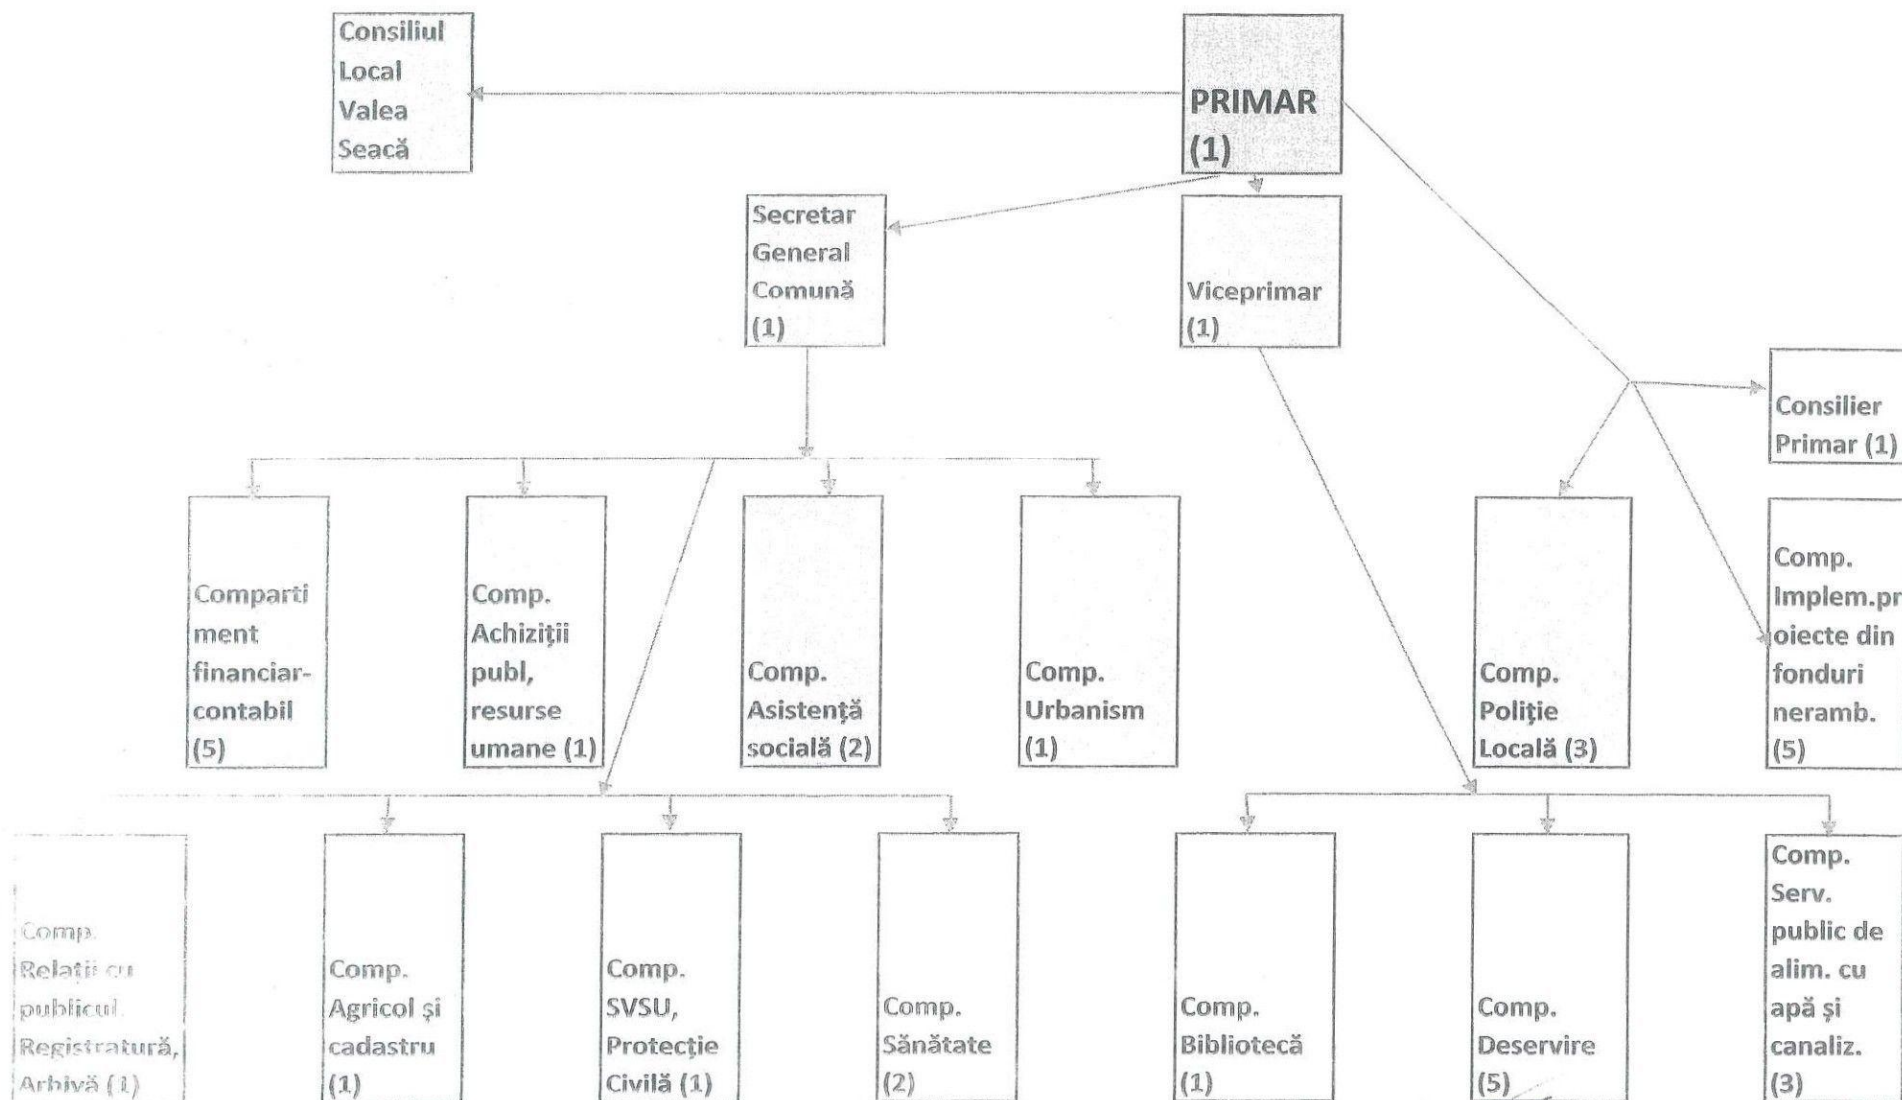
Consiliul Local Valea Seacă

PRIMAR (1)

Secretar General Comună (1)

Viceprimar (1)

Consilier Primar (1)

Compartiment financiar-contabil (5)

Comp. Achiziții publ, resurse umane (1)

Comp. Asistență socială (2)

Comp. Urbanism (1)

Comp. Poliție Locală (3)

Comp. Implem.proiecte din fonduri neramb. (5)

Comp. Relații cu publicul, Registratură, Arhivă (1)

Comp. Agricol și cadastru (1)

Comp. SVSU, Protecție Civilă (1)

Comp. Sănătate (2)

Comp. Bibliotecă (1)

Comp. Deservire (5)

Comp. Serv. public de alim. cu apă și canaliz. (3)